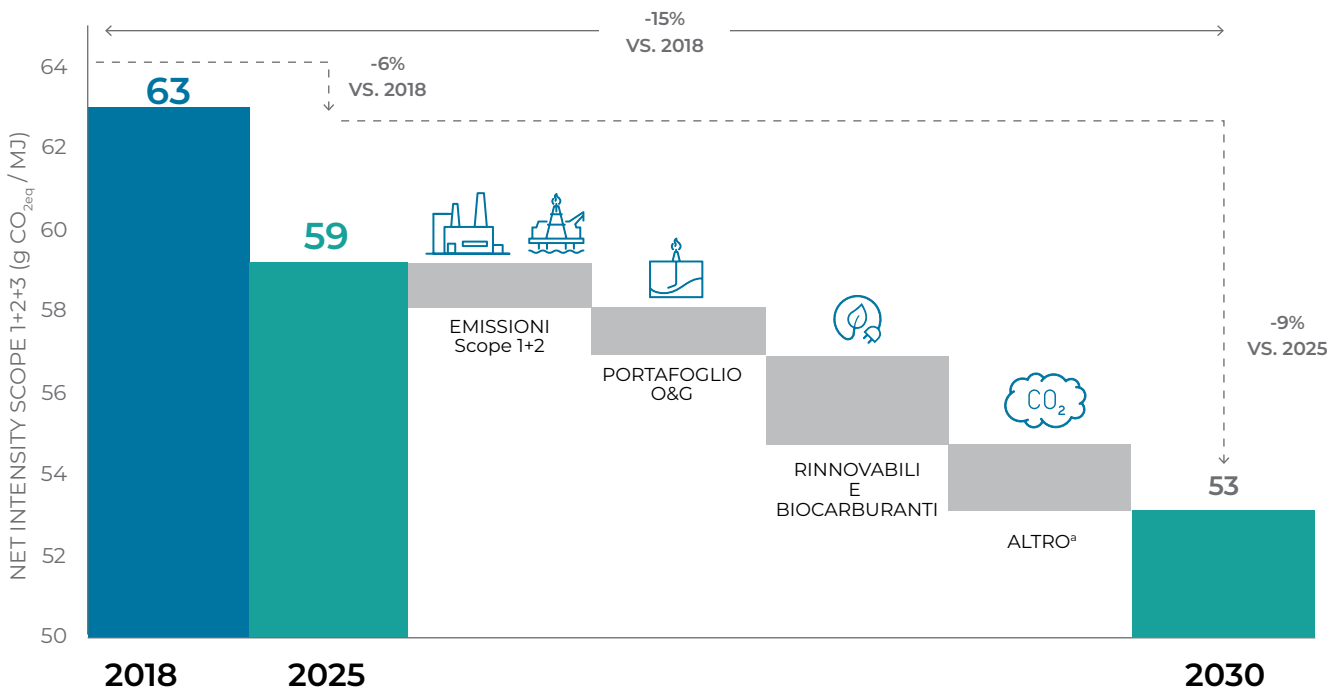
-15%
VS. 2018

-6%
VS. 2018

-9%
VS. 2025

NET INTENSITY SCOPE 1+2+3 (g $CO_{2eq}$ / MJ)

64
62
60
58
56
54
52
50

63

59

EMISSIONI
Scope 1+2

PORTAFOGLIO
O&G

RINNOVABILI
E
BIOCARBURANTI

$CO_2$

ALTRO$^a$

53

2018
2025
2030